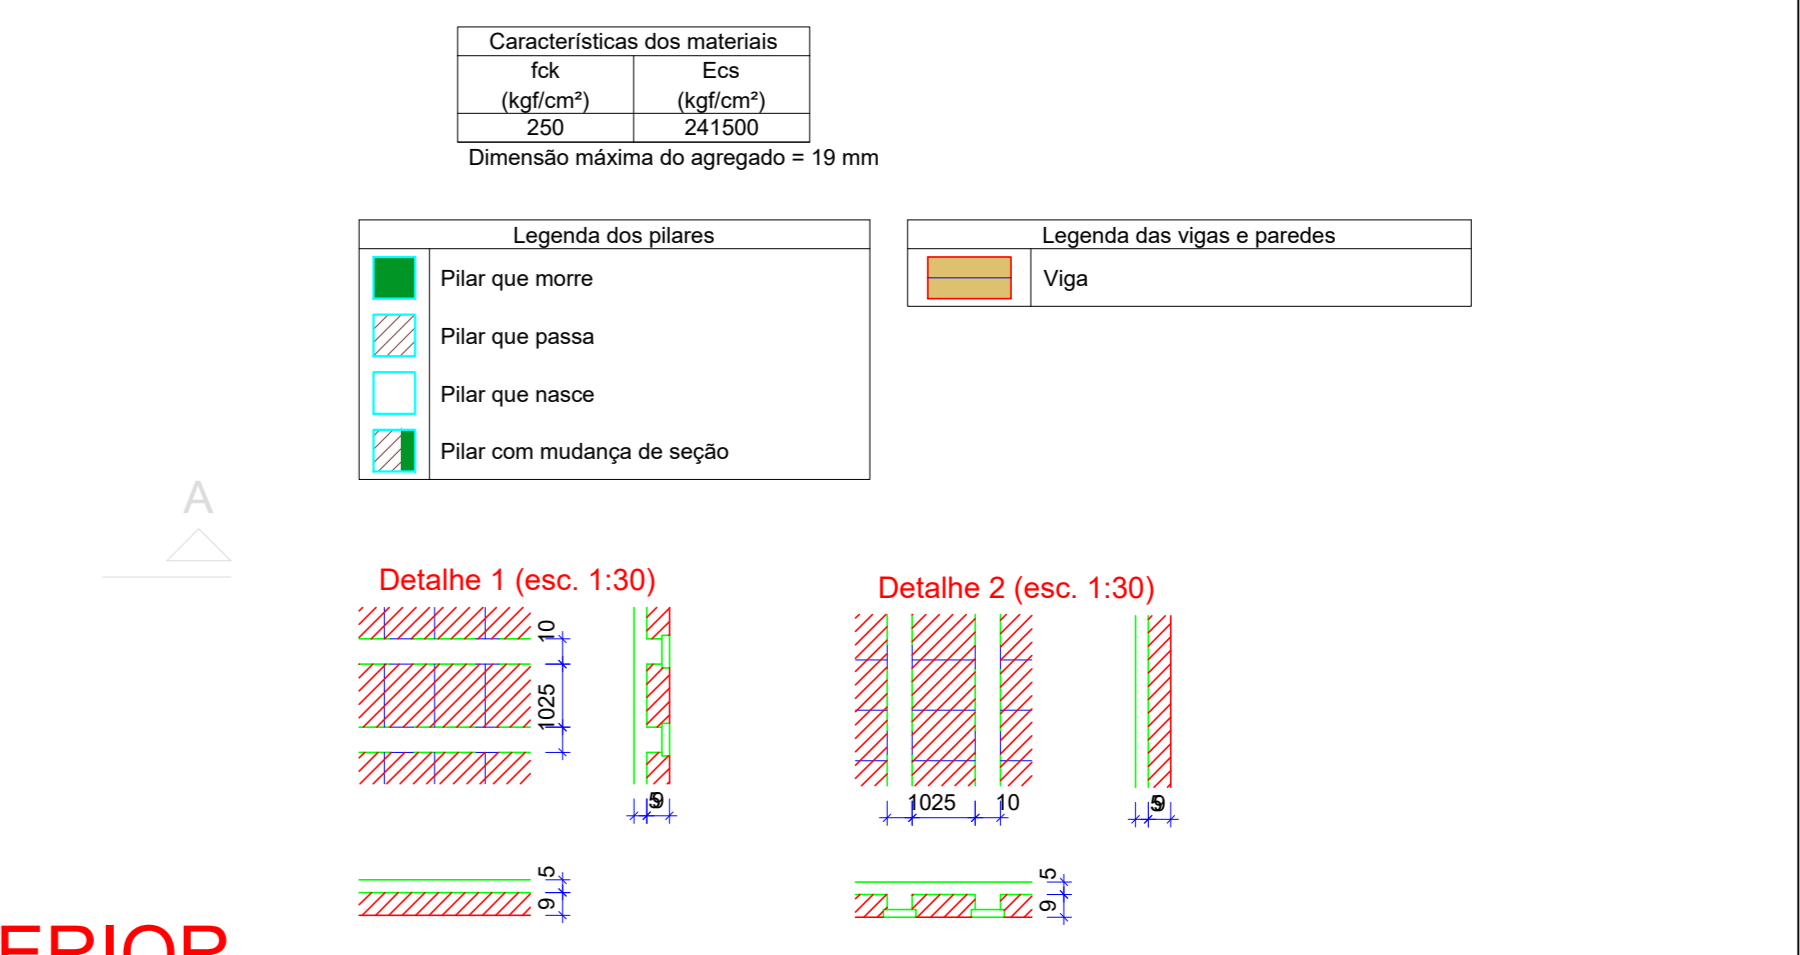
| Características dos materiais | |
|---|---|
| fck (kgf/cm²) | Ecs (kgf/cm²) |
| 250 | 241500 |

Dimensão máxima do agregado = 19 mm

| Legenda dos pilares | |
|---|---|
| | Pilar que morre |
| | Pilar que passa |
| | Pilar que nasce |
| | Pilar com mudança de seção |

| Legenda das vigas e paredes | |
|---|---|
| | Viga |

A

Detalhe 1 (esc. 1:30)

10

1025

5
9

5

9

Detalhe 2 (esc. 1:30)

1025 10

5
9

5

9

ERIOR